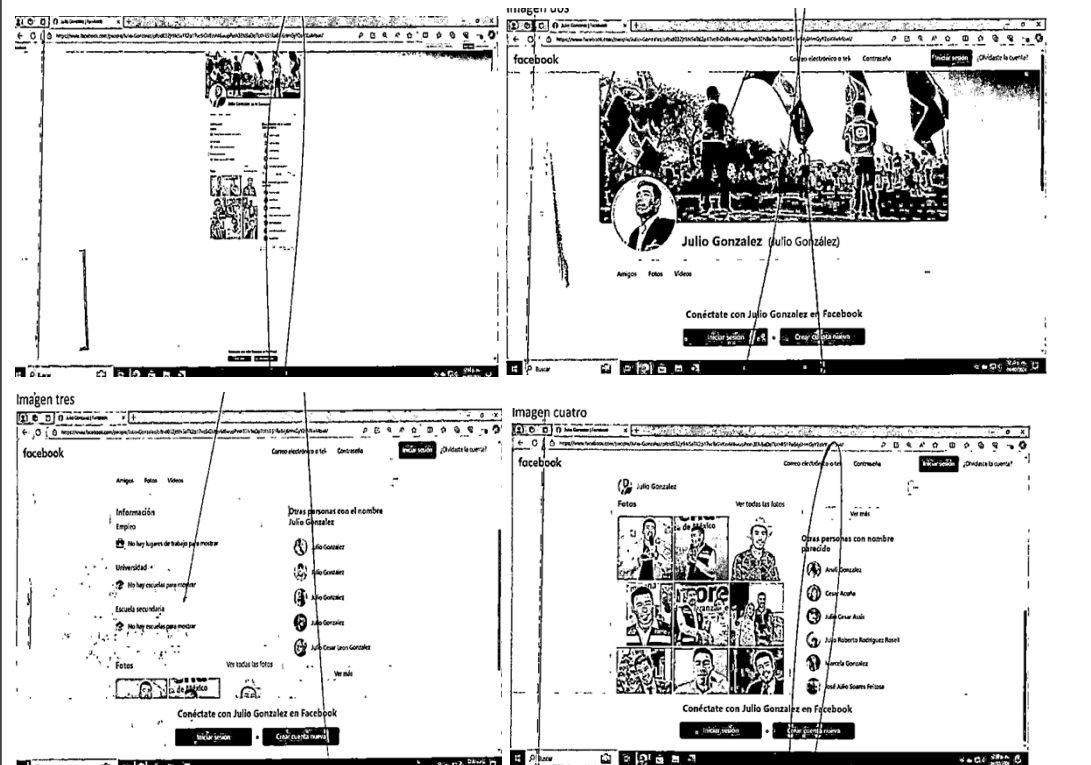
Imagen dos

Julio Gonzalez | Facebook

facebook

Correo electrónico o tel. Contraseña Iniciar sesión ¿Olvidaste la cuenta?

Julio Gonzalez (Julio González)

Amigos Fotos Videos

Conéctate con Julio Gonzalez en Facebook

Iniciar sesión o Crear cuenta nueva

Buscar

Imágen tres

Julio Gonzalez | Facebook

facebook

Correo electrónico o tel. Contraseña Iniciar sesión ¿Olvidaste la cuenta?

Amigos Fotos Videos

Información

Empleo

No hay lugares de trabajo para mostrar

Universidad

No hay escuelas para mostrar

Escuela secundaria

No hay escuelas para mostrar

Fotos

Ver todas las fotos

Otras personas con el nombre Julio Gonzalez

Julio Gonzalez

Julio Gonzalez

Julio Gonzalez

Julio Gonzalez

Julio Cesar Leon Gonzalez

Ver más

Conéctate con Julio Gonzalez en Facebook

Iniciar sesión o Crear cuenta nueva

Imagen cuatro

Julio Gonzalez | Facebook

facebook

Correo electrónico o tel. Contraseña Iniciar sesión ¿Olvidaste la cuenta?

Julio Gonzalez

Fotos

Ver todas las fotos

Ver más

Otras personas con nombre parecido

Anvil Gonzalez

Cesar Acuña

Julio Cesar Assis

Julio Roberto Rodriguez Rosell

Marcela Gonzalez

José Julio Soares Feitosa

Conéctate con Julio Gonzalez en Facebook

Iniciar sesión o Crear cuenta nueva

Buscar